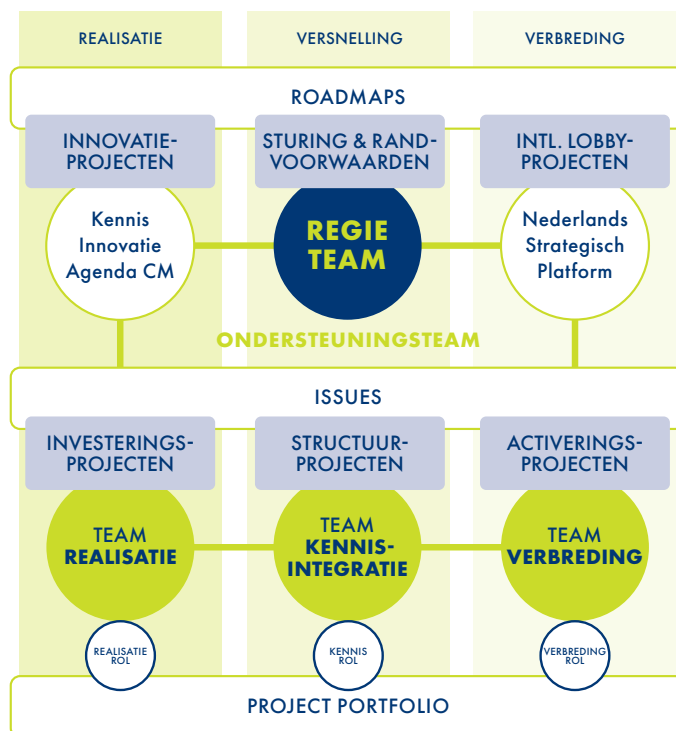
REALISATIE

VERSNELLING

VERBREDING

ROADMAPS

INNOVATIE-PROJECTEN

STURING & RAND-VOORWAARDEN

INTL. LOBBY-PROJECTEN

Kennis Innovatie Agenda CM

REGIE TEAM

Nederlands Strategisch Platform

ONDERSTEUNINGSTEAM

ISSUES

INVESTERINGS-PROJECTEN

STRUCTUUR-PROJECTEN

ACTIVERINGS-PROJECTEN

TEAM REALISATIE

TEAM KENNIS-INTEGRATIE

TEAM VERBREDING

REALISATIE ROL

KENNIS ROL

VERBREDING ROL

PROJECT PORTFOLIO